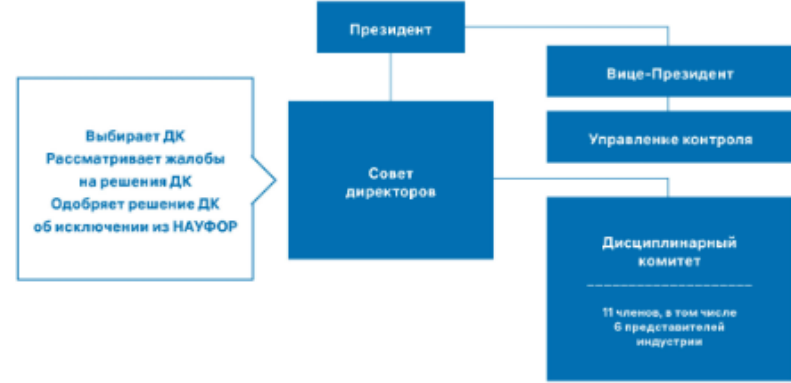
Президент

Вице-Президент

Управление контроля

Выбирает ДК
Рассматривает жалобы на решения ДК
Одобряет решение ДК об исключении из НАУФОР

Совет директоров

Дисциплинарный комитет

11 членов, в том числе 6 представителей индустрии